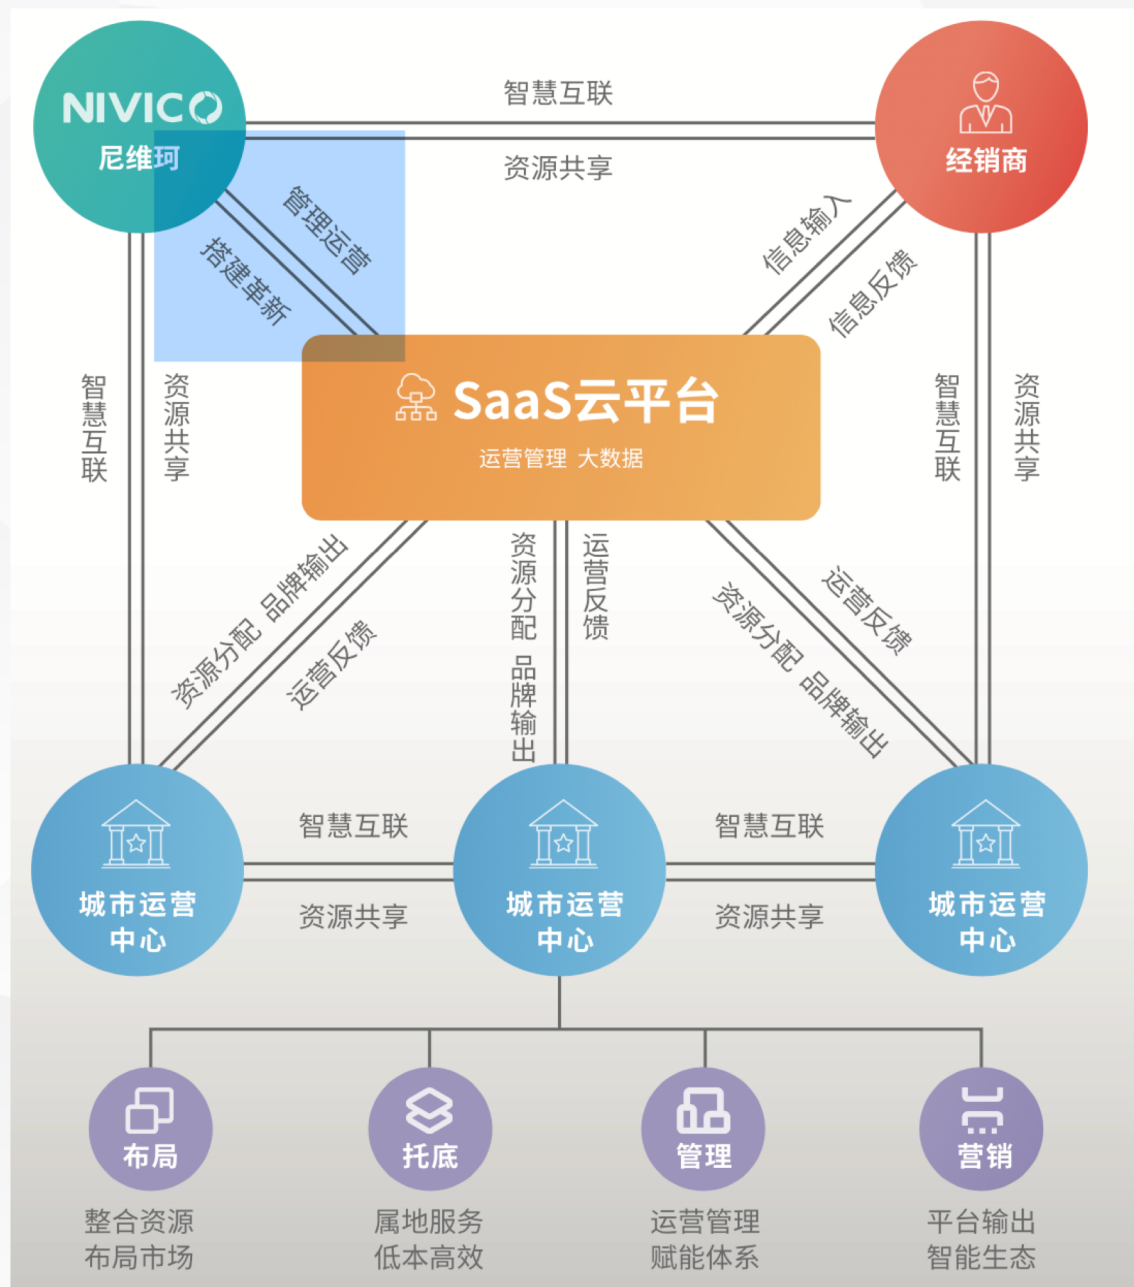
NIVICO
尼维珂

智慧互联
资源共享

经销商

管理运营
搭建革新

信息输入
信息反馈

智慧互联
资源共享

SaaS云平台
运营管理 大数据

智慧互联
资源共享

资源分配 品牌输出
运营反馈

资源分配 品牌输出
运营反馈

运营反馈
资源分配 品牌输出

城市运营中心

智慧互联
资源共享

城市运营中心

智慧互联
资源共享

城市运营中心

布局
整合资源
布局市场

托底
属地服务
低本高效

管理
运营管理
赋能体系

营销
平台输出
智能生态